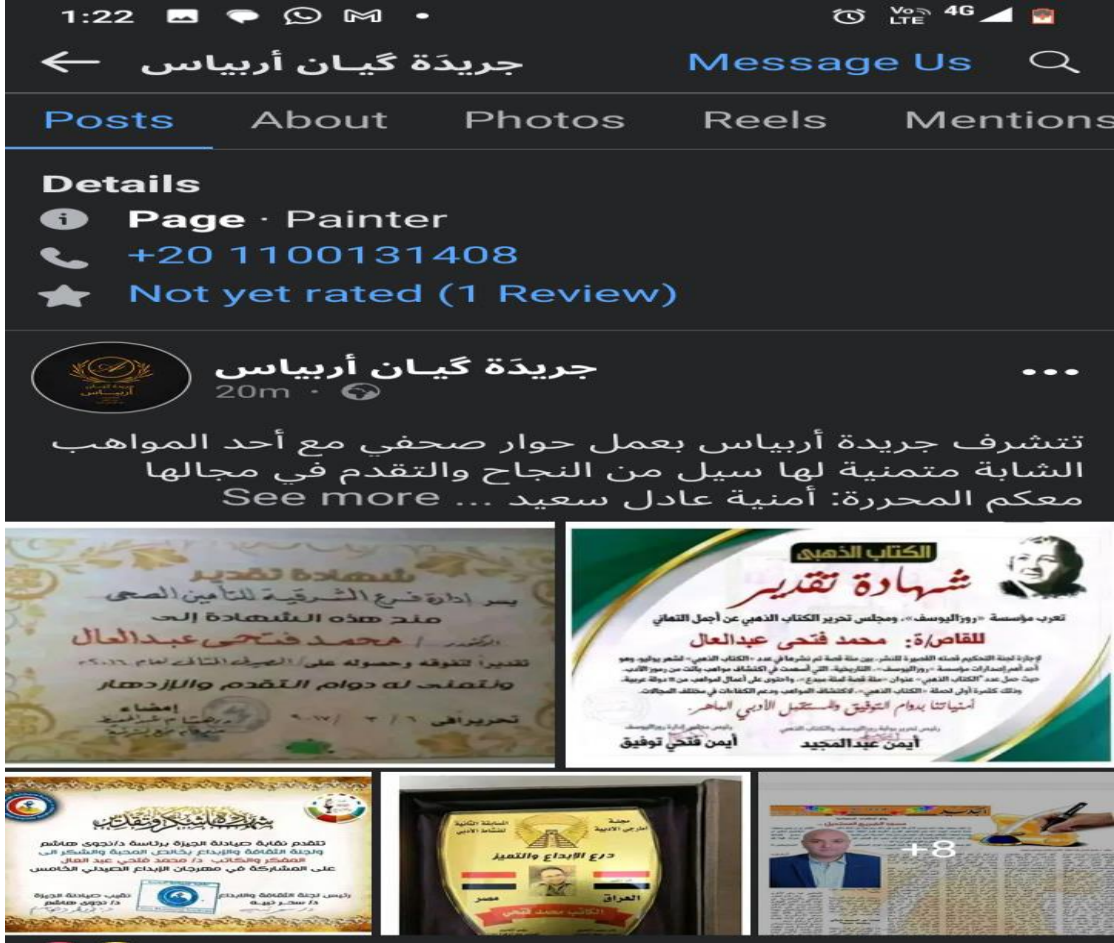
1:22 4G

جريدَة گيـان أربياس Message Us

Posts About Photos Reels Mentions

Details
Page · Painter
+20 1100131408
Not yet rated (1 Review)

جريدَة گيـان أربياس
20m ·

تتشرف جريدة أربياس بعمل حوار صحفي مع أحد المواهب الشابة متمنية لها سيل من النجاح والتقدم في مجالها معكم المحررة: أمنية عادل سعيد ... See more

شهادة تقدير
يسر إدارة فرع الشرقية للتأمين الصحي منح هذه الشهادة إلى
الدكتور / محمد فتحي عبدالعال
تقديراً لتفوقه وحصوله على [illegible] لعام ٢٠١٦
ونتمنى له دوام التقدم والإزدهار
تحريراً في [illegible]
إمضاء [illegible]

الكتاب الذهبي
شهادة تقدير
تعرب مؤسسة «روزاليوسف» ومجلس تحرير الكتاب الذهبي عن أجمل التهاني
للقاص/ة: محمد فتحى عبدالعال
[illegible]
أمنياتنا بدوام التوفيق والمستقبل الأدبي الباهر.
أيمن عبدالمجيد
أيمن فتحي توفيق

شهادة شكر وتقدير
تتقدم نقابة صيادلة الجيزة برئاسة د/نجوى هاشم ولجنة الثقافة والإبداع بخالص المحبة والشكر إلى المفكر والكاتب د/ محمد فتحي عبد العال على المشاركة في مهرجان الإبداع الصيدلي الخامس
نقيب صيادلة الجيزة د/ نجوى هاشم
رئيس لجنة الثقافة والإبداع د/ سحر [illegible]

درع الإبداع والتميز
العراق
مصر
الكاتب محمد فتحي

+8